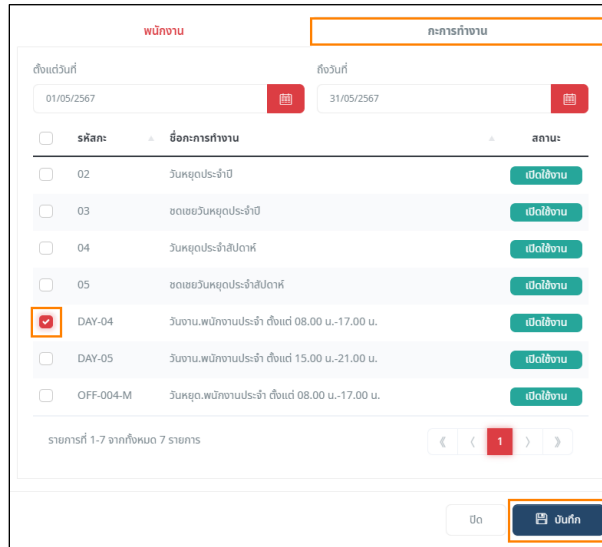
พนักงาน

กะการทำงาน

ตั้งแต่วันที่

01/05/2567

ถึงวันที่

31/05/2567

| | รหัสกะ | ชื่อกะการทำงาน | สถานะ |
|---|---|---|---|
| | 02 | วันหยุดประจำปี | เปิดใช้งาน |
| | 03 | ชดเชยวันหยุดประจำปี | เปิดใช้งาน |
| | 04 | วันหยุดประจำสัปดาห์ | เปิดใช้งาน |
| | 05 | ชดเชยวันหยุดประจำสัปดาห์ | เปิดใช้งาน |
| ✓ | DAY-04 | วันงาน.พนักงานประจำ ตั้งแต่ 08.00 น.-17.00 น. | เปิดใช้งาน |
| | DAY-05 | วันงาน.พนักงานประจำ ตั้งแต่ 15.00 น.-21.00 น. | เปิดใช้งาน |
| | OFF-004-M | วันหยุด.พนักงานประจำ ตั้งแต่ 08.00 น.-17.00 น. | เปิดใช้งาน |

รายการที่ 1-7 จากทั้งหมด 7 รายการ

« ‹ 1 › »

ปิด

บันทึก